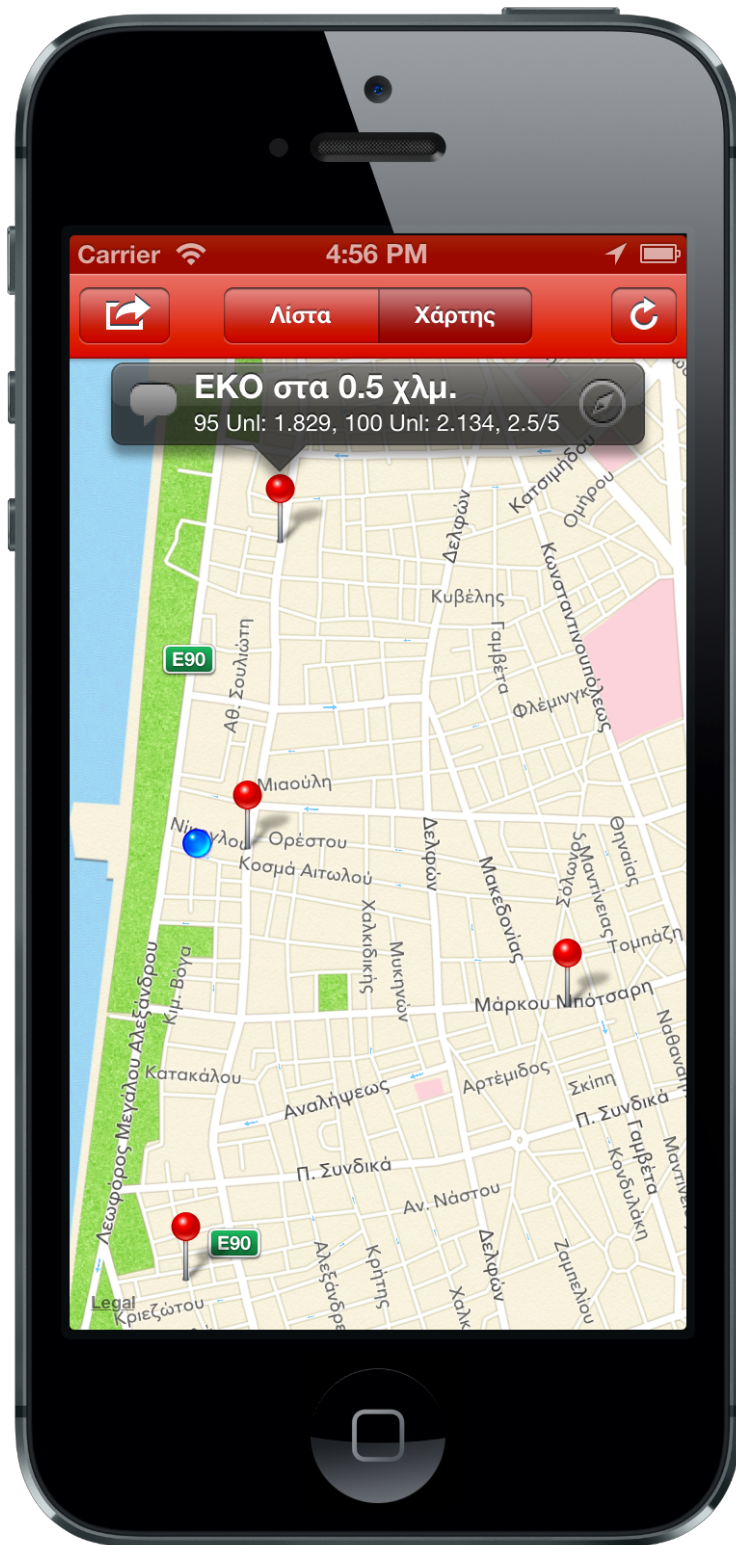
Carrier 4:56 PM

Λίστα Χάρτης

EKO στα 0.5 χλμ.
95 Unl: 1.829, 100 Unl: 2.134, 2.5/5

Κατσιμήδου
Ομήρου
Δελφών
Κωνσταντινουπόλεως
Κυβέλης
Γαμβέτα
E90
Αθ. Σουλιώτη
Φλέμινγκ
Μιαούλη
Ορέστου
Κοσμά Αιτωλού
Δελφών
Μακεδονίας
Σόλωνος
Μαντινείας
Θηναίας
Τομπάζη
Χαλκιδικής
Μυκηνών
Κιμ. Βόγα
Λεωφόρος Μεγάλου Αλεξάνδρου
Μάρκου Μπότσαρη
Καταλάου
Αναλήψεως
Αρτέμιδος
Σκίπη
Π. Συνδικά
Π. Συνδικά
Γαμβέτα
Κονδυλάκη
Αν. Νάστου
E90
Αλεξάνδρου
Κρήτης
Δελφών
Ζαμπελίου
Legal
Κριεζώτου